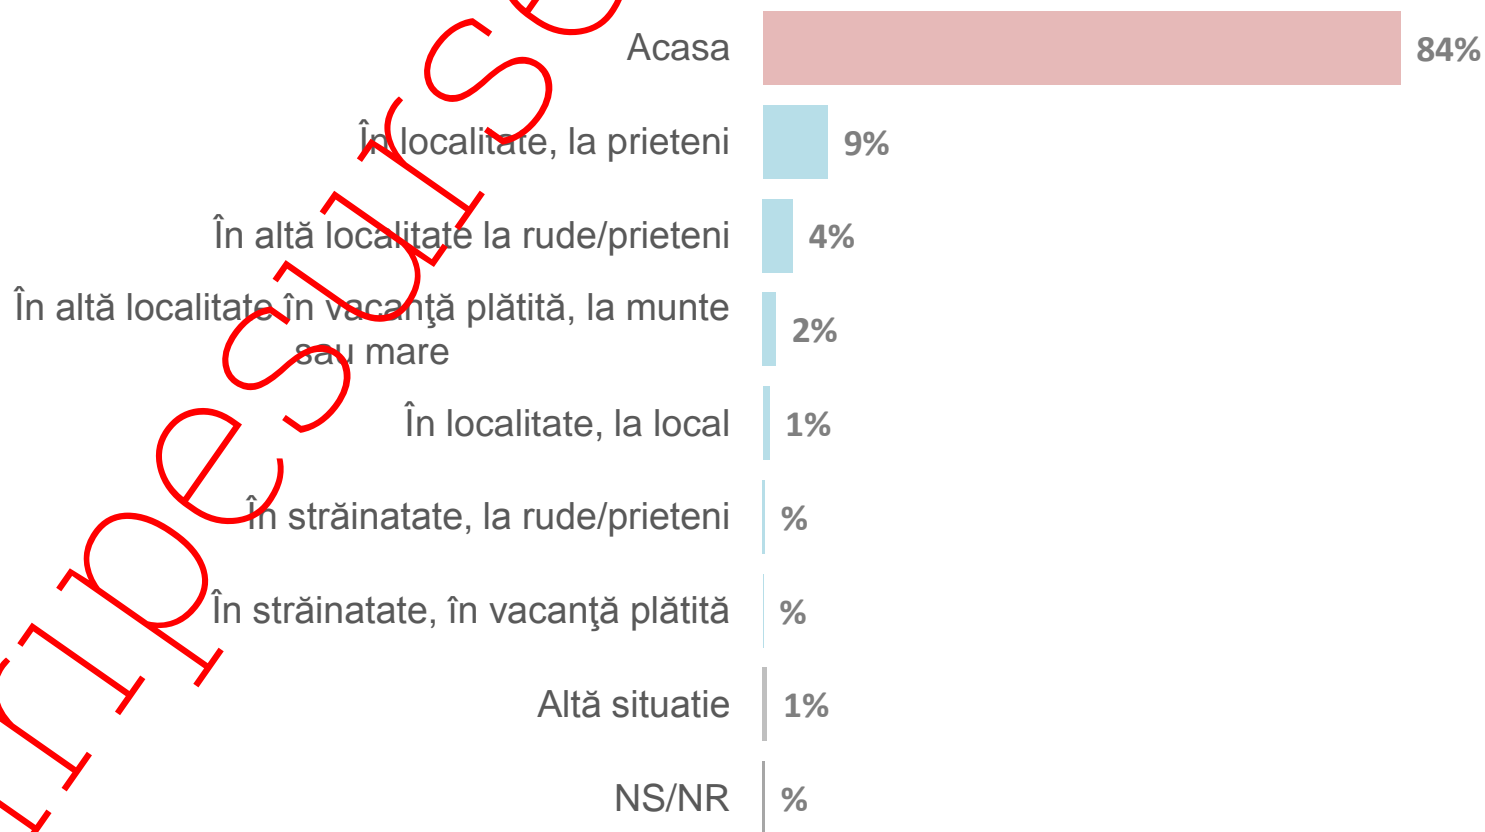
Acasa 84%

În localitate, la prieteni 9%

În altă localitate la rude/prieteni 4%

În altă localitate în vacanţă plătită, la munte sau mare 2%

În localitate, la local 1%

În străinatate, la rude/prieteni %

În străinatate, în vacanţă plătită %

Altă situatie 1%

NS/NR %

ripesurse